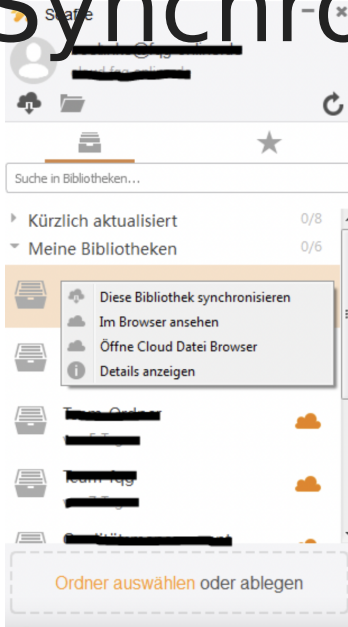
Synchro

Seafile

Suche in Bibliotheken...

Kürzlich aktualisiert 0/8

Meine Bibliotheken 0/6

Diese Bibliothek synchronisieren

Im Browser ansehen

Öffne Cloud Datei Browser

Details anzeigen

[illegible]

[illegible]

Ordner auswählen oder ablegen